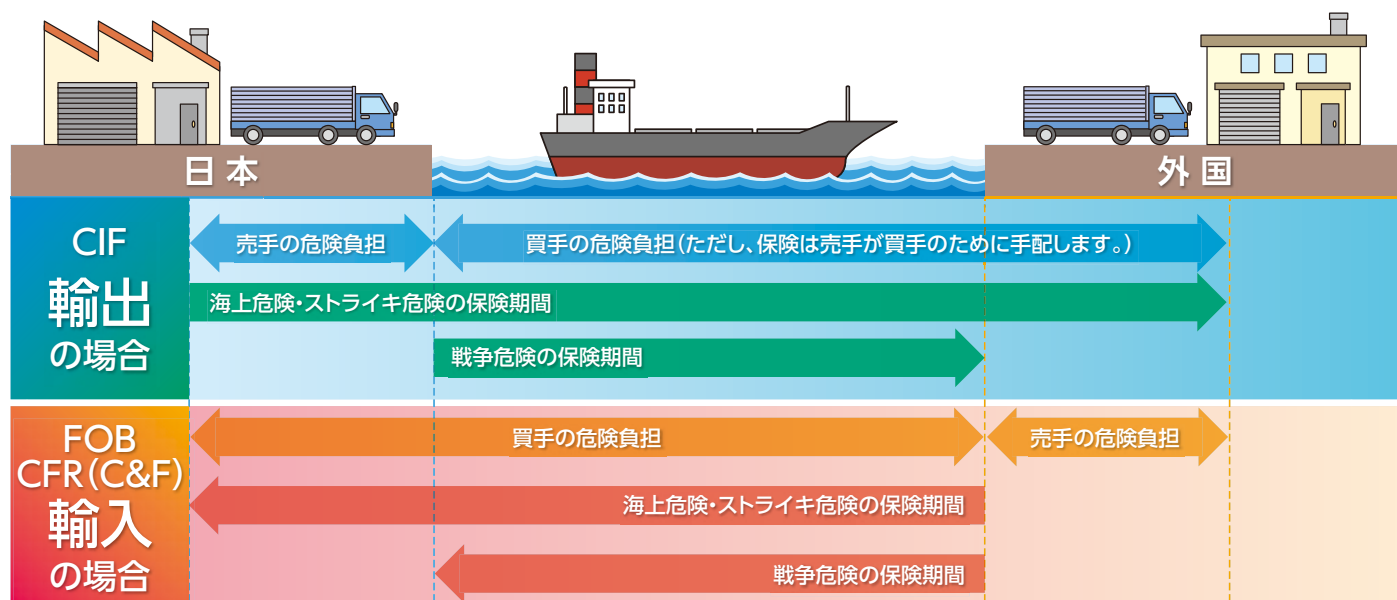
日本

外国

CIF
輸出
の場合

売手の危険負担

買手の危険負担（ただし、保険は売手が買手のために手配します。）

海上危険・ストライキ危険の保険期間

戦争危険の保険期間

FOB
CFR（C&F）
輸入
の場合

買手の危険負担

売手の危険負担

海上危険・ストライキ危険の保険期間

戦争危険の保険期間